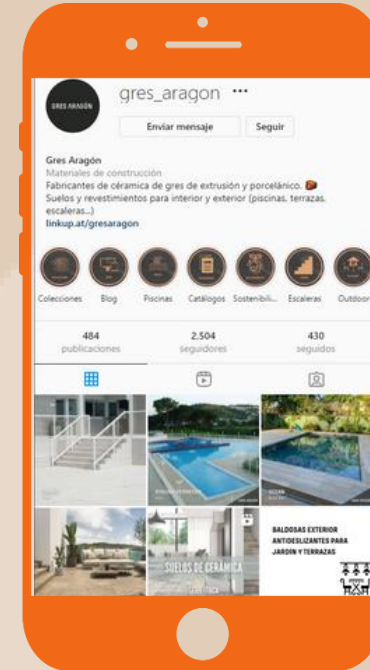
GRES ARAGÓN

gres_aragon ···

Enviar mensaje

Seguir

Gres Aragón
Materiales de construcción
Fabricantes de cerámica de gres de extrusión y porcelánico.
Suelos y revestimientos para interior y exterior (piscinas, terrazas, escaleras...)
linkup.at/gresaragon

Colecciones Blog Piscinas Catálogos Sostenibili... Escaleras Outdoor

| 484 | 2.504 | 430 |
|---|---|---|
| publicaciones | seguidores | seguidos |

SUELOS DE CERÁMICA

BALDOSAS EXTERIOR ANTIDESLIZANTES PARA JARDÍN Y TERRAZAS